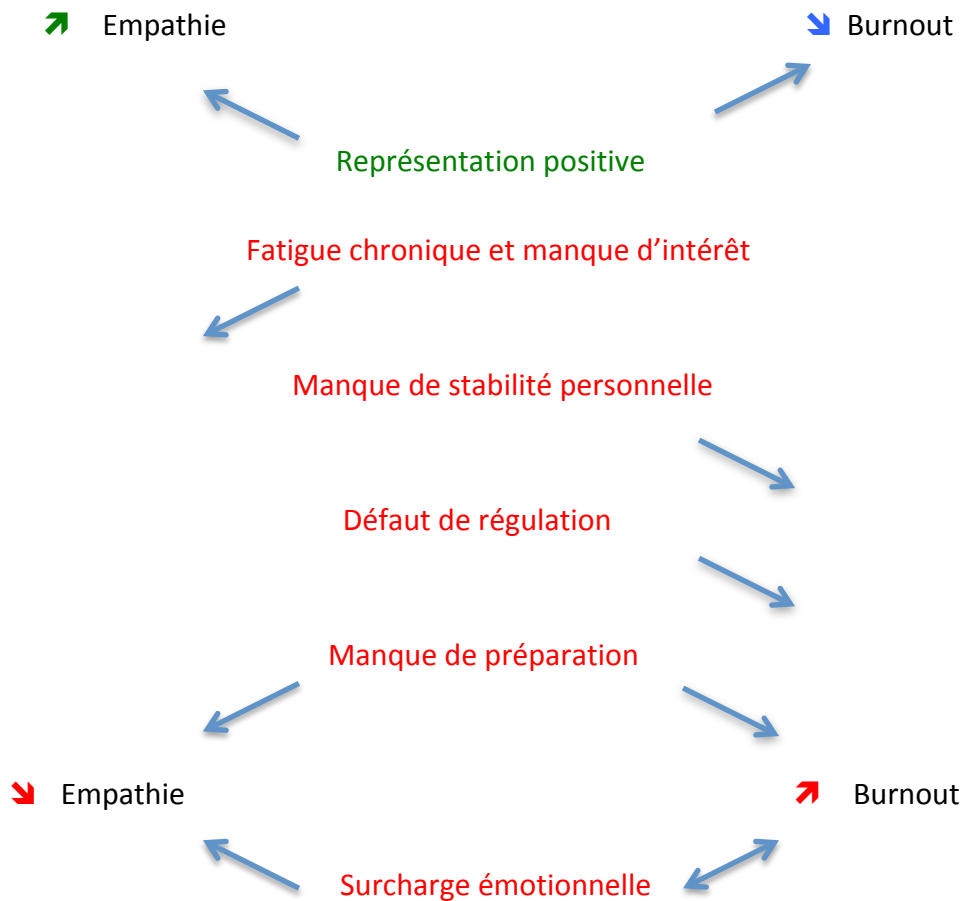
Empathie

Burnout

Représentation positive

Fatigue chronique et manque d’intérêt

Manque de stabilité personnelle

Défaut de régulation

Manque de préparation

Empathie

Burnout

Surcharge émotionnelle